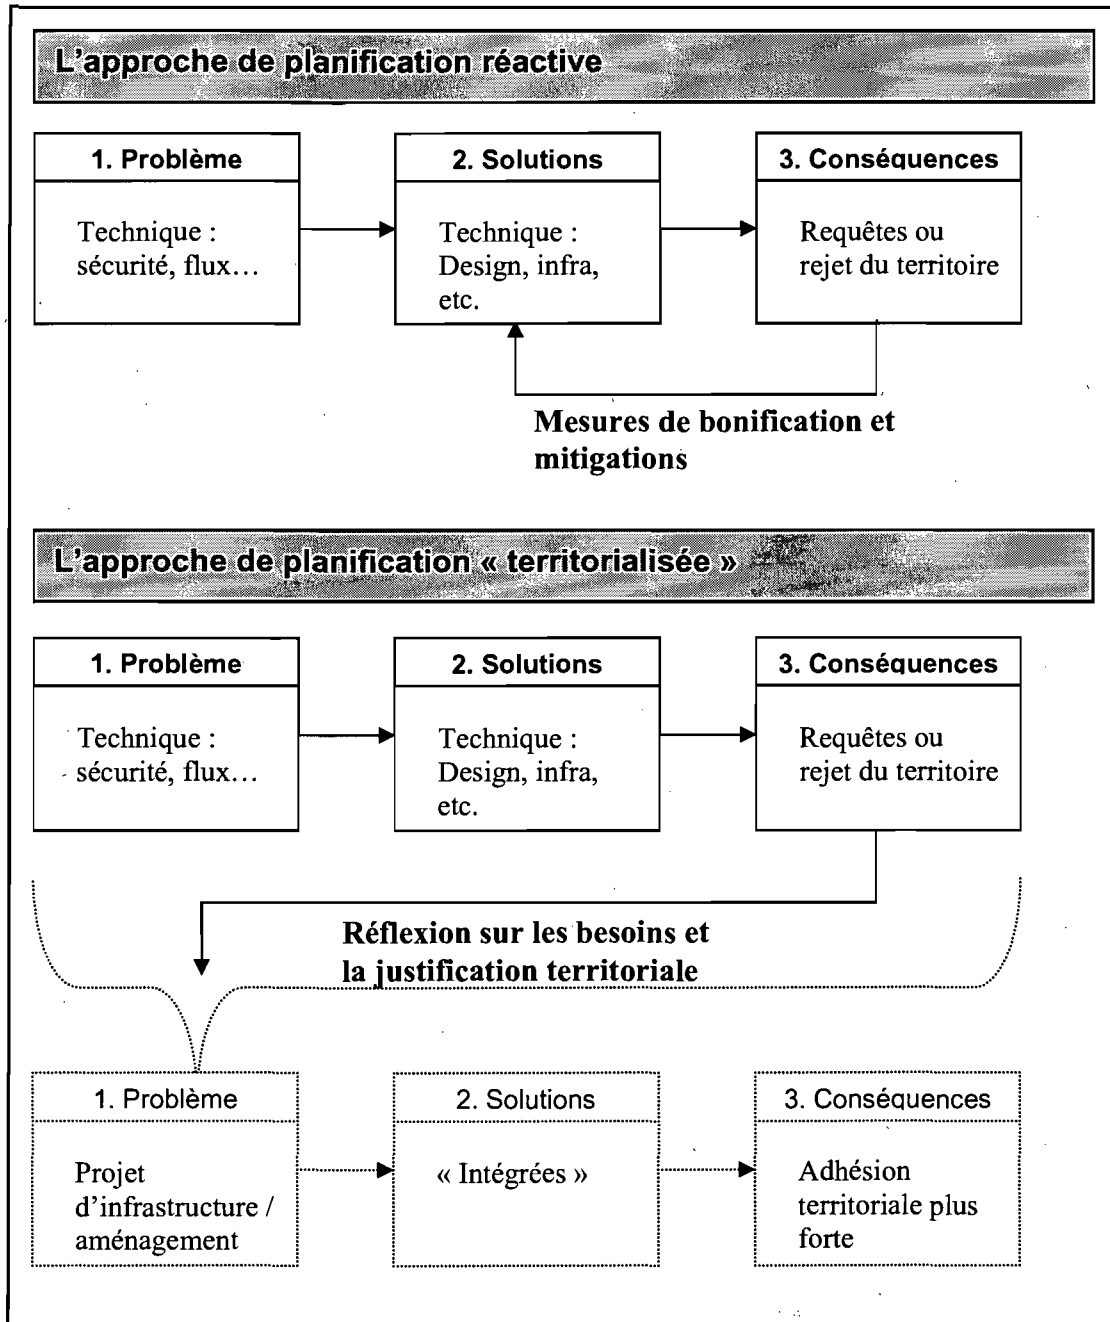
L'approche de planification réactive

1. Problème

Technique : sécurité, flux…

2. Solutions

Technique : Design, infra, etc.

3. Conséquences

Requêtes ou rejet du territoire

Mesures de bonification et mitigations

L'approche de planification « territorialisée »

1. Problème

Technique : sécurité, flux…

2. Solutions

Technique : Design, infra, etc.

3. Conséquences

Requêtes ou rejet du territoire

Réflexion sur les besoins et la justification territoriale

1. Problème

Projet d'infrastructure / aménagement

2. Solutions

« Intégrées »

3. Conséquences

Adhésion territoriale plus forte